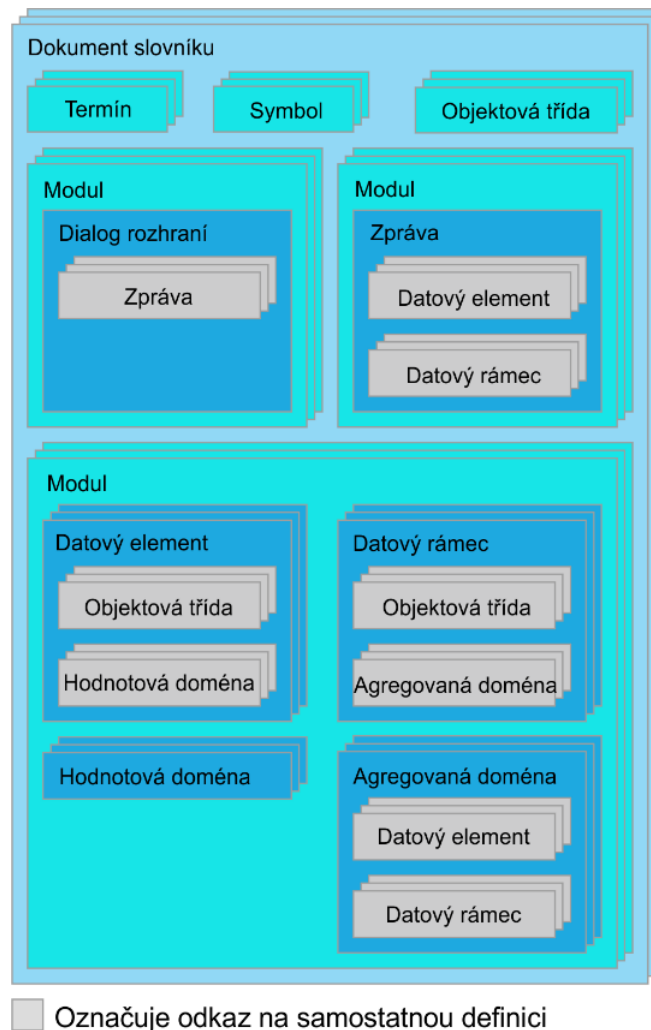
Dokument slovníku

Termín

Symbol

Objektová třída

Modul

Dialog rozhraní

Zpráva

Modul

Zpráva

Datový element

Datový rámec

Modul

Datový element

Objektová třída

Hodnotová doména

Datový rámec

Objektová třída

Agregovaná doména

Hodnotová doména

Agregovaná doména

Datový element

Datový rámec

Označuje odkaz na samostatnou definici